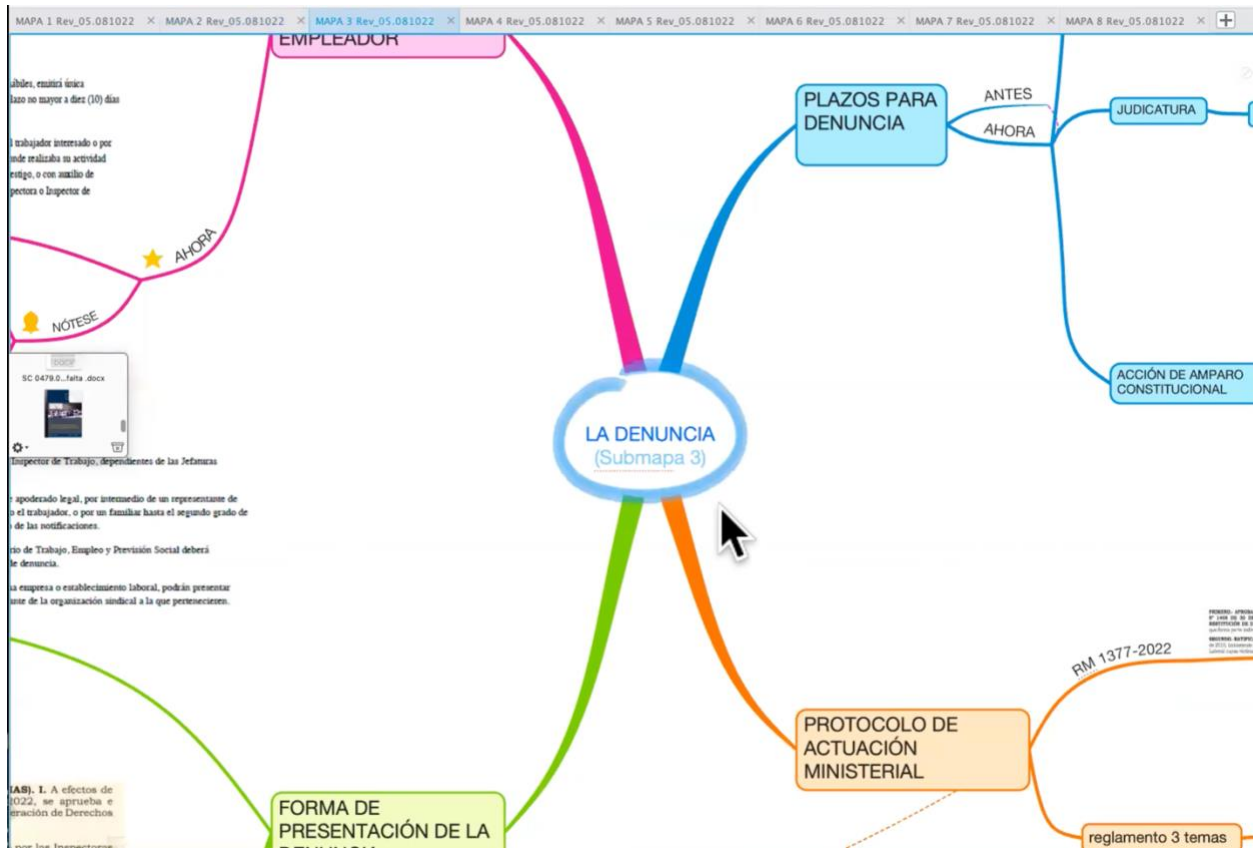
MAPA 1 Rev_05.081022 ✕ MAPA 2 Rev_05.081022 ✕ MAPA 3 Rev_05.081022 ✕ MAPA 4 Rev_05.081022 ✕ MAPA 5 Rev_05.081022 ✕ MAPA 6 Rev_05.081022 ✕ MAPA 7 Rev_05.081022 ✕ MAPA 8 Rev_05.081022 ✕

EMPLEADOR

ábiles, emitirá única
lazo no mayor a diez (10) días

l trabajador interesado o por
nde realizaba su actividad
estigo, o con auxilio de
pectora o Inspector de

AHORA

NÓTESE

DOCX
SC 0479.0...falta .docx

Inspector de Trabajo, dependientes de las Jefaturas

apoderado legal, por intermedio de un representante de
o el trabajador, o por un familiar hasta el segundo grado de
de las notificaciones.

rio de Trabajo, Empleo y Previsión Social deberá
le denuncia.

a empresa o establecimiento laboral, podrán presentar
nte de la organización sindical a la que pertenecieren.

(AS). I. A efectos de
2022, se aprueba e
eración de Derechos

por los Inspectores

PLAZOS PARA DENUNCIA

ANTES

AHORA

JUDICATURA

ACCIÓN DE AMPARO CONSTITUCIONAL

LA DENUNCIA
(Submapa 3)

RM 1377-2022

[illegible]

PROTOCOLO DE ACTUACIÓN MINISTERIAL

FORMA DE PRESENTACIÓN DE LA DENUNCIA

reglamento 3 temas